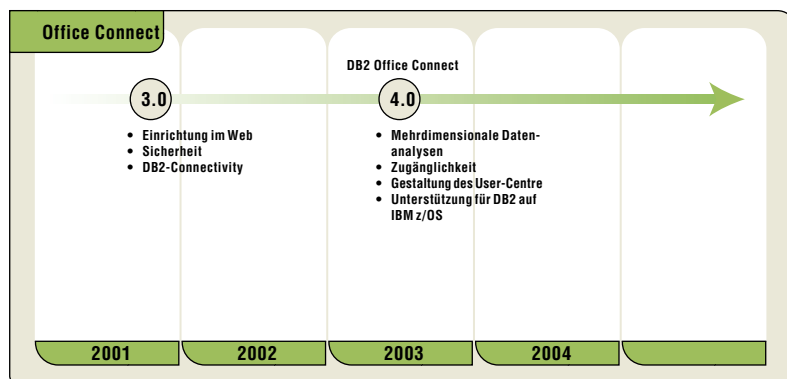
Office Connect

3.0

• Einrichtung im Web
• Sicherheit
• DB2-Connectivity

DB2 Office Connect

4.0

• Mehrdimensionale Datenanalysen
• Zugänglichkeit
• Gestaltung des User-Centre
• Unterstützung für DB2 auf IBM z/OS

2001

2002

2003

2004